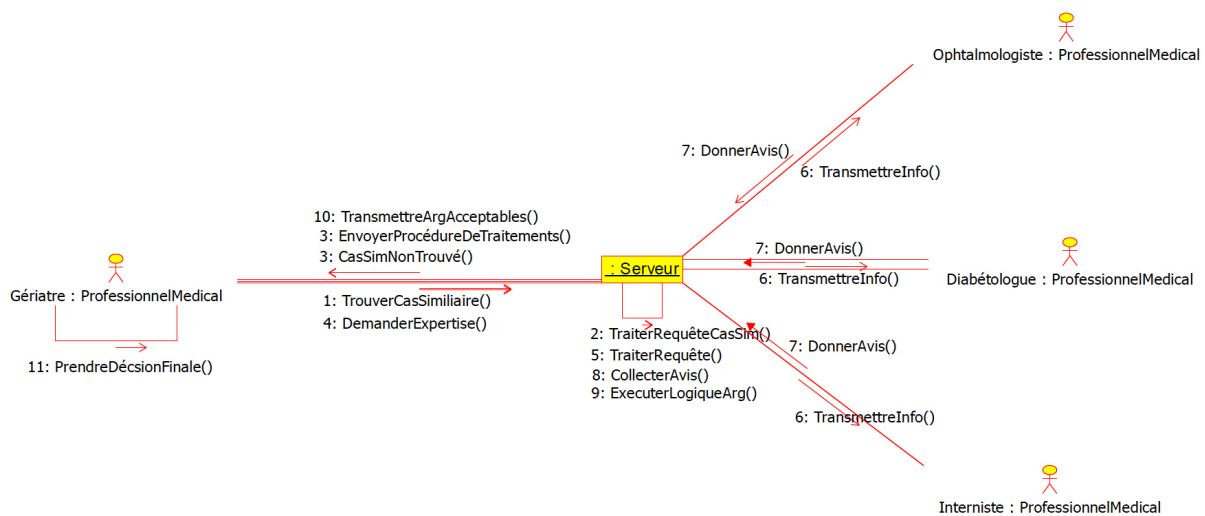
Ophtalmologiste : ProfessionnelMedical

7: DonnerAvis()

6: TransmettreInfo()

10: TransmettreArgAcceptables()
3: EnvoyerProcédureDeTraitements()
3: CasSimNonTrouvé()

7: DonnerAvis()

: Serveur

6: TransmettreInfo()

Diabétologue : ProfessionnelMedical

Gériatre : ProfessionnelMedical

1: TrouverCasSimiliaire()
4: DemanderExpertise()

2: TraiterRequêteCasSim()
5: TraiterRequête()
8: CollecterAvis()
9: ExecuterLogiqueArg()

7: DonnerAvis()

11: PrendreDécsionFinale()

6: TransmettreInfo()

Interniste : ProfessionnelMedical